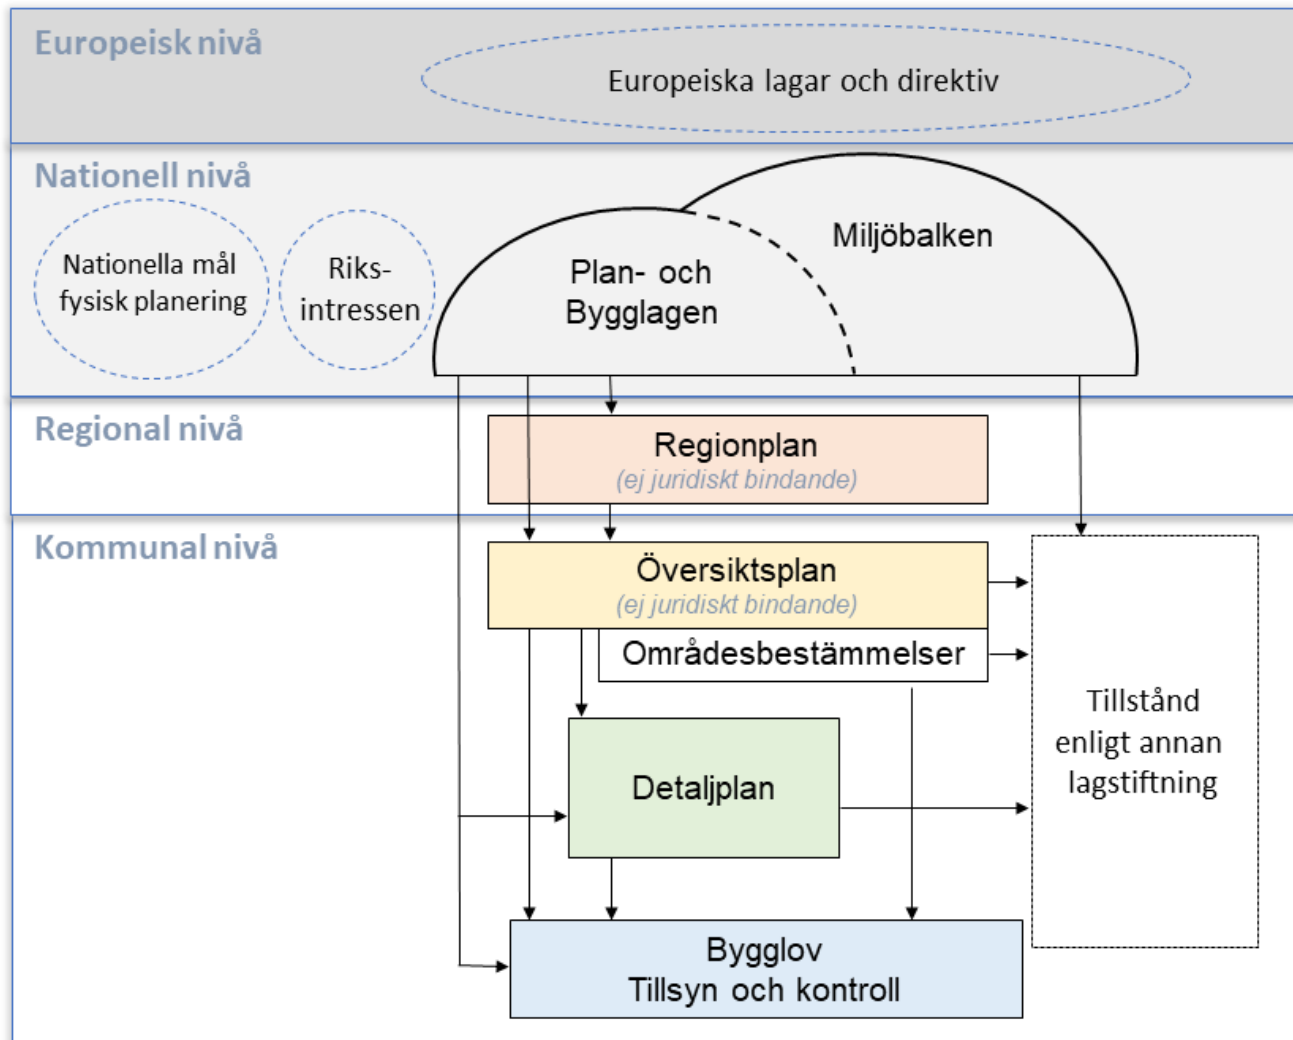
Europeisk nivå

Europeiska lagar och direktiv

Nationell nivå

Nationella mål fysisk planering

Riks-intressen

Plan- och Bygglagen

Miljöbalken

Regional nivå

Regionplan
(ej juridiskt bindande)

Kommunal nivå

Översiktsplan
(ej juridiskt bindande)

Områdesbestämmelser

Detaljplan

Tillstånd enligt annan lagstiftning

Bygglov
Tillsyn och kontroll